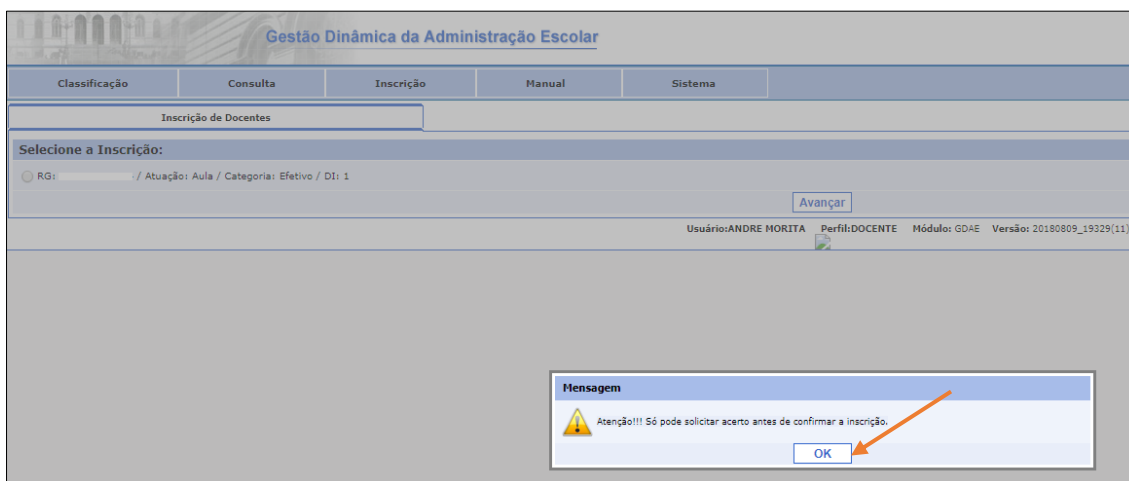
Gestão Dinâmica da Administração Escolar

Classificação | Consulta | Inscrição | Manual | Sistema

Inscrição de Docentes

Selecione a Inscrição:

RG: / Atuação: Aula / Categoria: Efetivo / DI: 1

Avançar

Usuário:ANDRE MORITA Perfil:DOCENTE Módulo: GDAE Versão: 20180809_19329(11)

Mensagem

Atenção!!! Só pode solicitar acerto antes de confirmar a inscrição.

OK